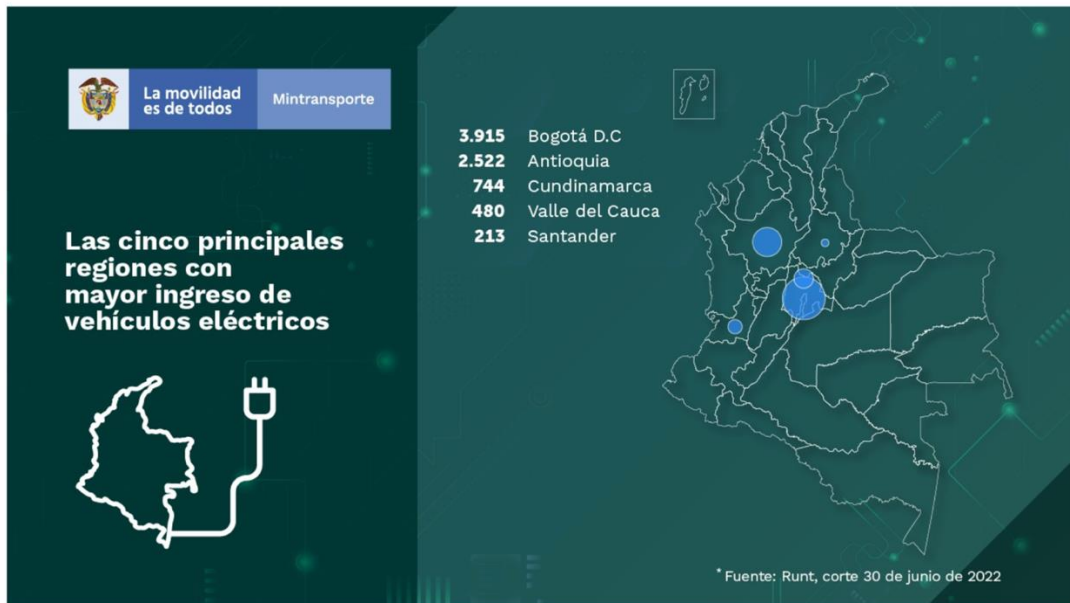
La movilidad es de todos

Mintransporte

Las cinco principales regiones con mayor ingreso de vehículos eléctricos

| | |
|---|---|
| 3.915 | Bogotá D.C |
| 2.522 | Antioquia |
| 744 | Cundinamarca |
| 480 | Valle del Cauca |
| 213 | Santander |

* Fuente: Runt, corte 30 de junio de 2022